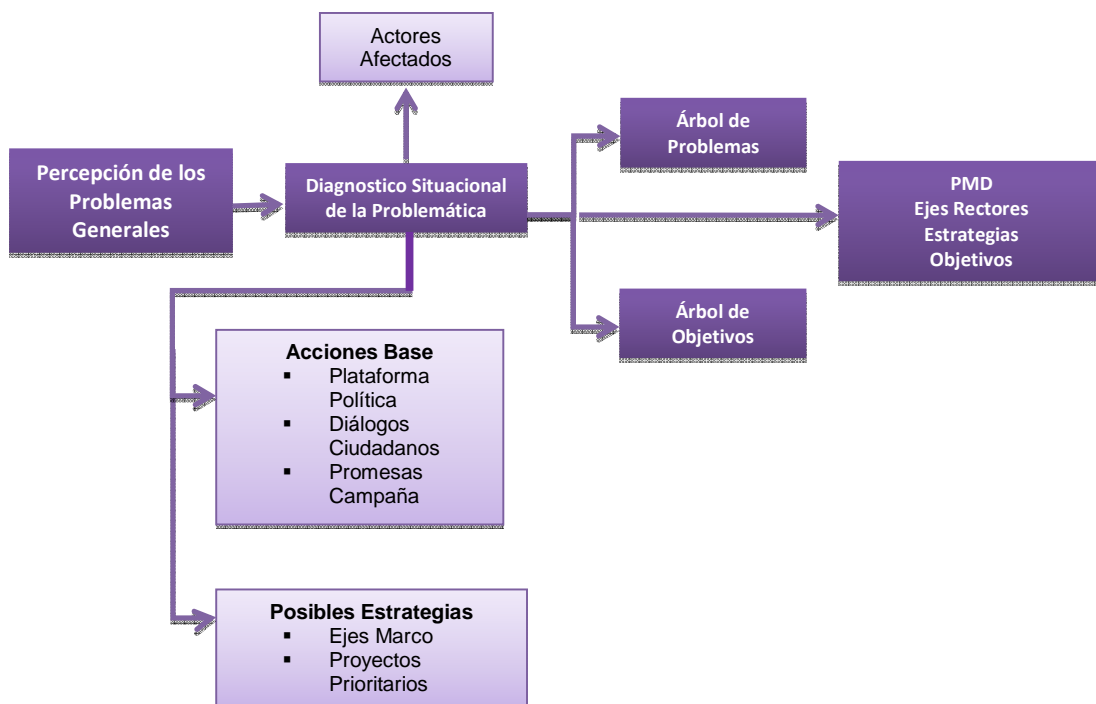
Actores Afectados

Percepción de los Problemas Generales

Diagnostico Situacional de la Problemática

Árbol de Problemas

PMD
Ejes Rectores
Estrategias
Objetivos

Árbol de Objetivos

Acciones Base
- Plataforma Política
- Diálogos Ciudadanos
- Promesas Campaña

Posibles Estrategias
- Ejes Marco
- Proyectos Prioritarios